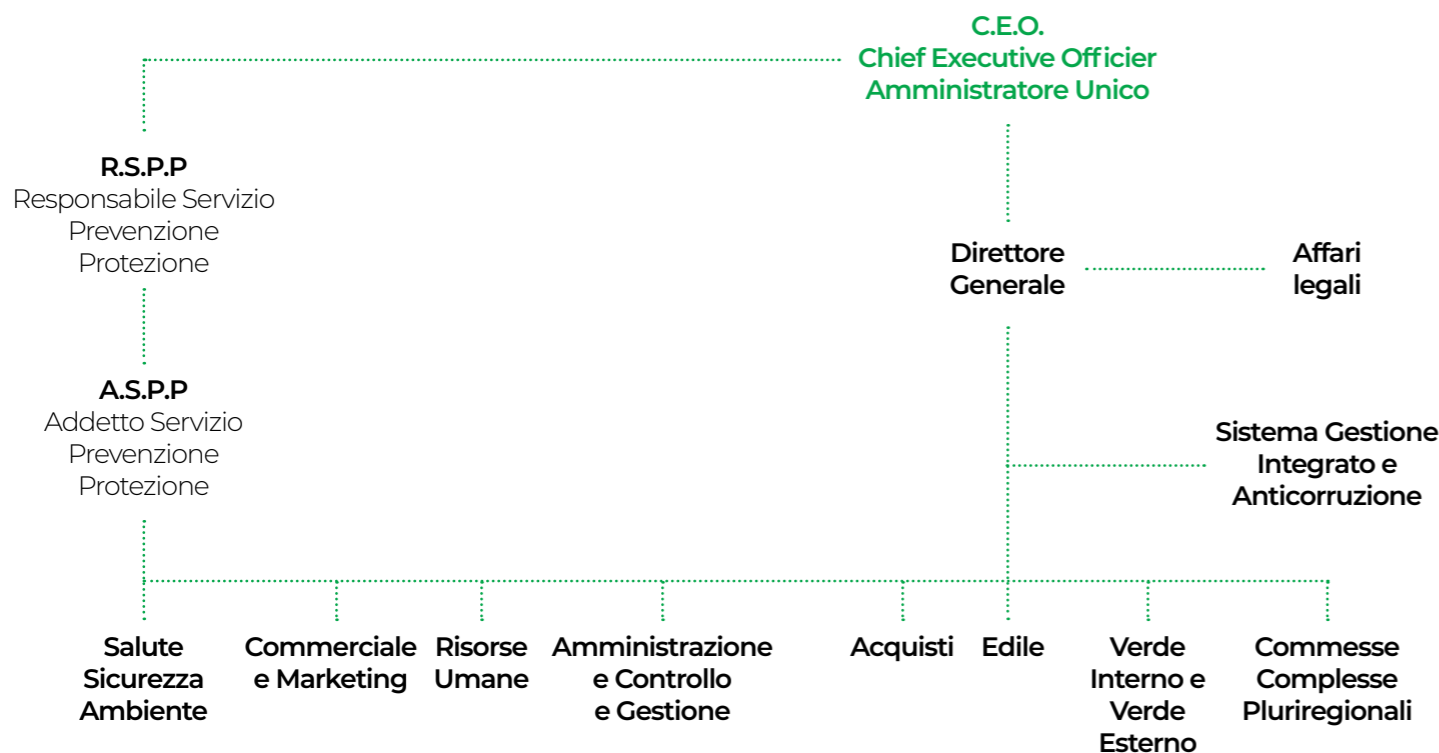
C.E.O.
Chief Executive Officier
Amministratore Unico

R.S.P.P
Responsabile Servizio Prevenzione Protezione

Direttore Generale

Affari legali

A.S.P.P
Addetto Servizio Prevenzione Protezione

Sistema Gestione Integrato e Anticorruzione

Salute Sicurezza Ambiente

Commerciale e Marketing

Risorse Umane

Amministrazione e Controllo e Gestione

Acquisti

Edile

Verde Interno e Verde Esterno

Commesse Complesse Pluriregionali